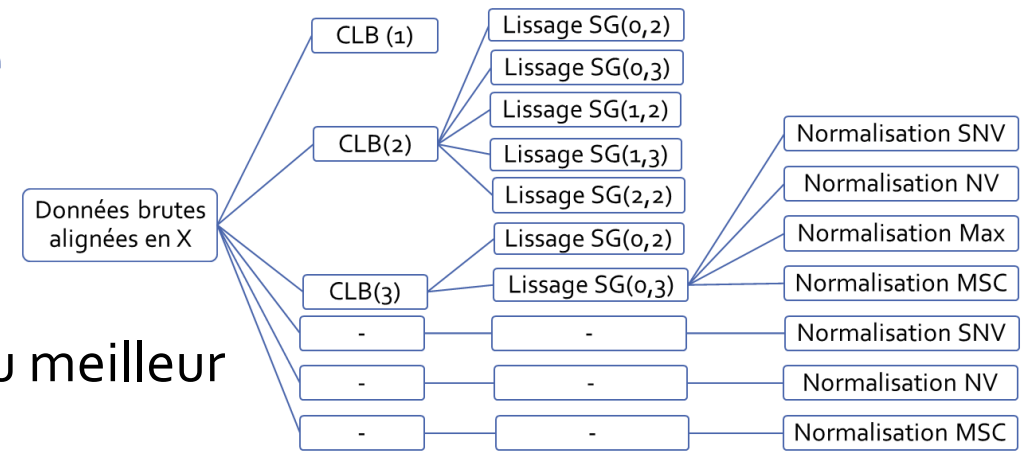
Données brutes alignées en X

CLB (1)

CLB(2)

CLB(3)

-

-

-

Lissage SG(0,2)

Lissage SG(0,3)

Lissage SG(1,2)

Lissage SG(1,3)

Lissage SG(2,2)

Lissage SG(0,2)

Lissage SG(0,3)

-

-

-

Normalisation SNV

Normalisation NV

Normalisation Max

Normalisation MSC

Normalisation SNV

Normalisation NV

Normalisation MSC

u meilleur